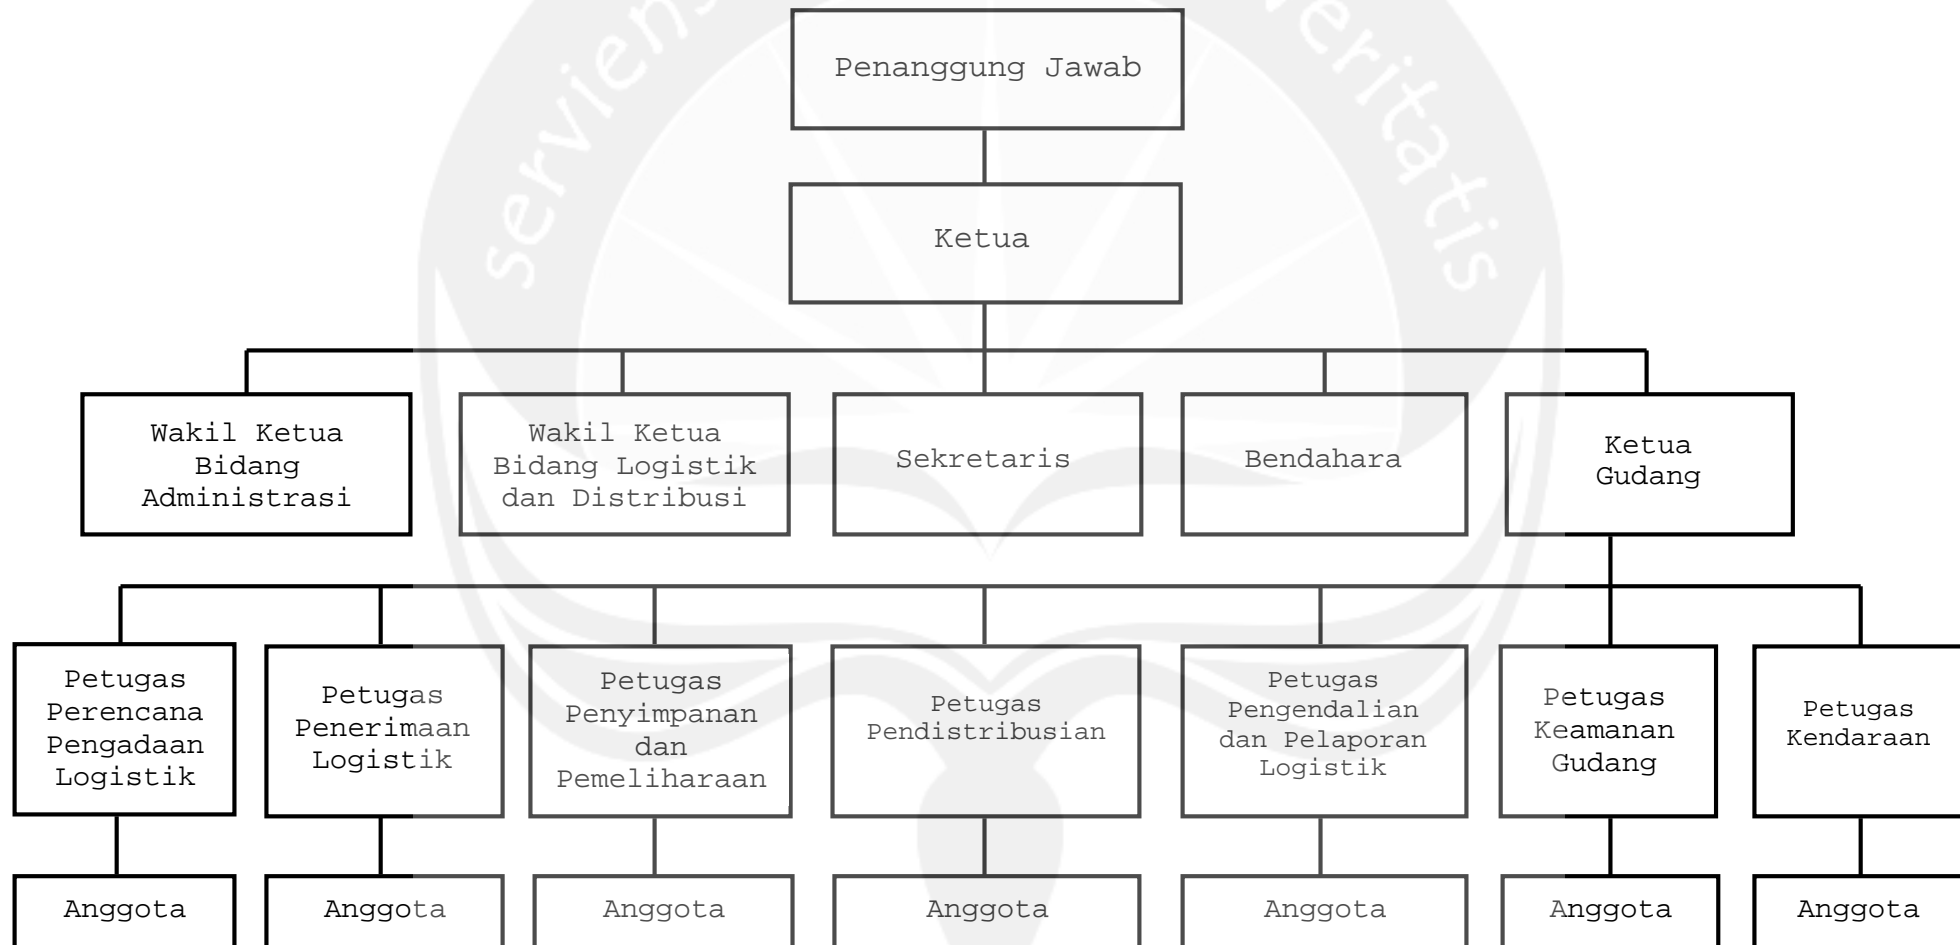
Penanggung Jawab

Ketua

Wakil Ketua Bidang Administrasi

Wakil Ketua Bidang Logistik dan Distribusi

Sekretaris

Bendahara

Ketua Gudang

Petugas Perencana Pengadaan Logistik

Petugas Penerimaan Logistik

Petugas Penyimpanan dan Pemeliharaan

Petugas Pendistribusian

Petugas Pengendalian dan Pelaporan Logistik

Petugas Keamanan Gudang

Petugas Kendaraan

Anggota

Anggota

Anggota

Anggota

Anggota

Anggota

Anggota

serviens in lumine veritatis